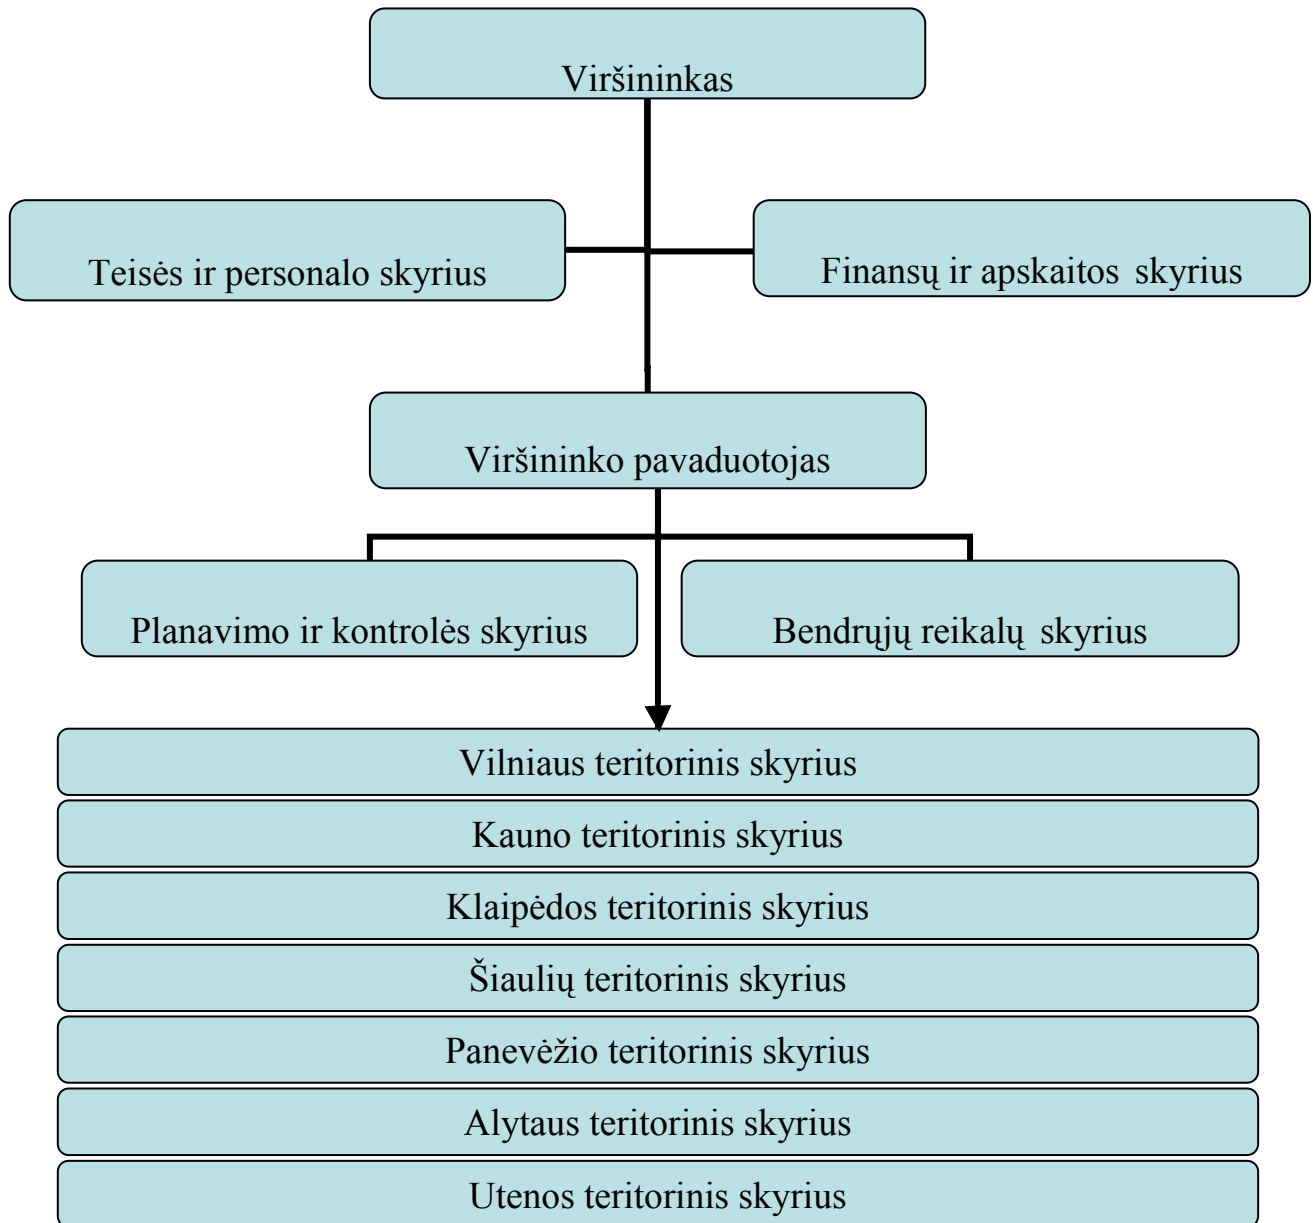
Viršininkas

Teisės ir personalo skyrius

Finansų ir apskaitos skyrius

Viršininko pavaduotojas

Planavimo ir kontrolės skyrius

Bendrųjų reikalų skyrius

Vilniaus teritorinis skyrius

Kauno teritorinis skyrius

Klaipėdos teritorinis skyrius

Šiaulių teritorinis skyrius

Panevėžio teritorinis skyrius

Alytaus teritorinis skyrius

Utenos teritorinis skyrius